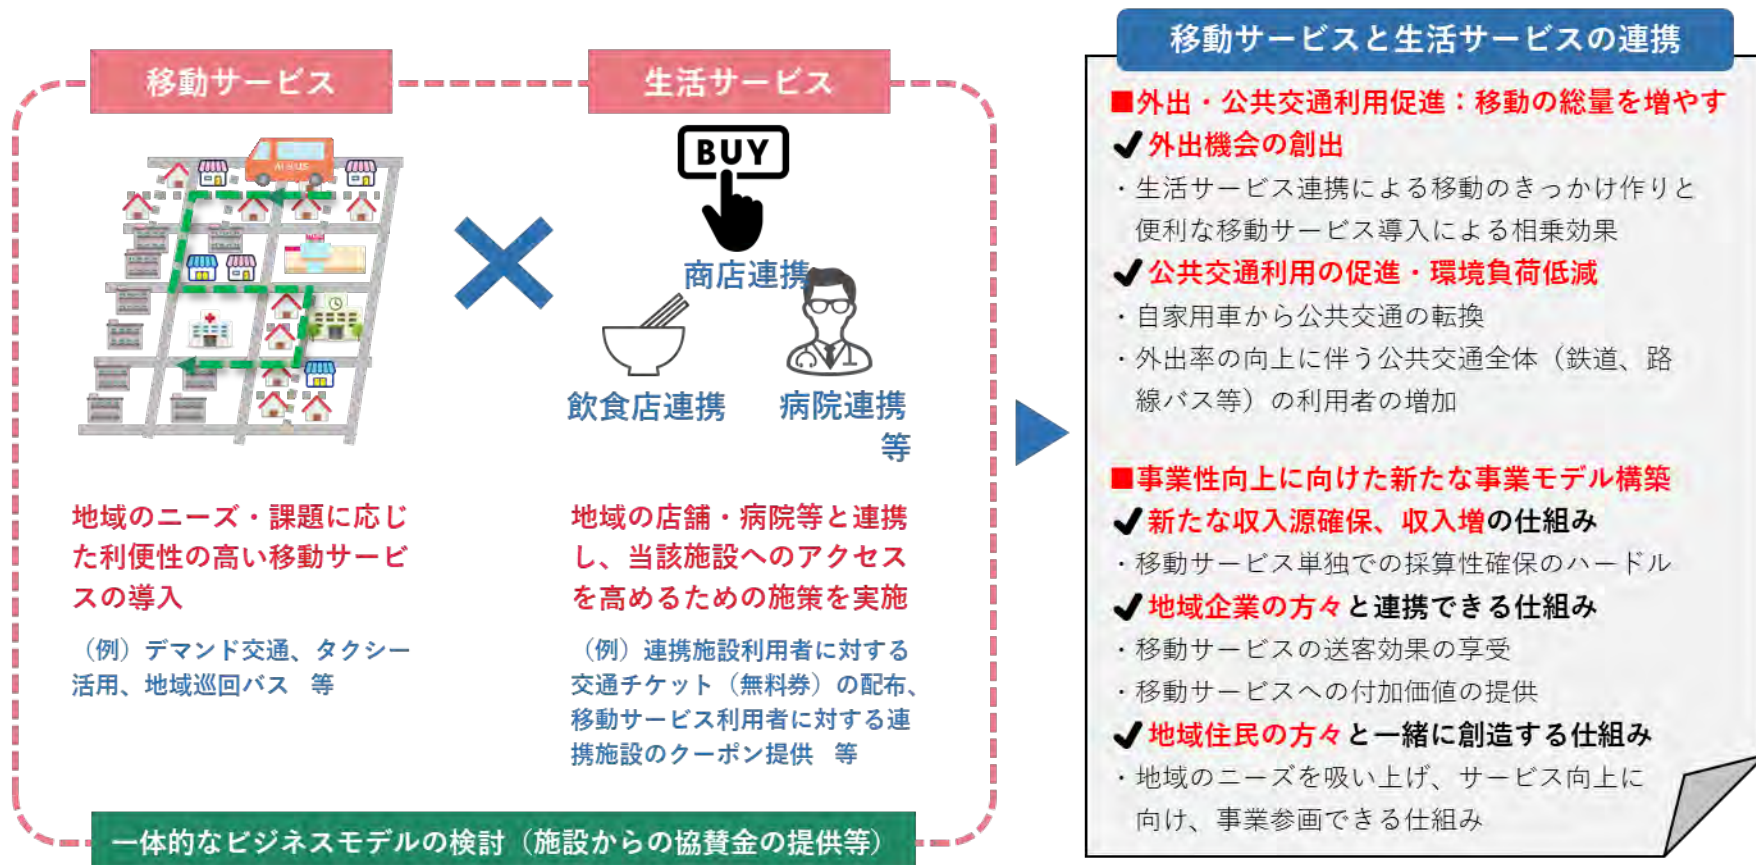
移動サービス

生活サービス

BUY

商店連携

飲食店連携

病院連携
等

地域のニーズ・課題に応じた利便性の高い移動サービスの導入

（例）デマンド交通、タクシー活用、地域巡回バス　等

地域の店舗・病院等と連携し、当該施設へのアクセスを高めるための施策を実施

（例）連携施設利用者に対する交通チケット（無料券）の配布、移動サービス利用者に対する連携施設のクーポン提供　等

一体的なビジネスモデルの検討（施設からの協賛金の提供等）

移動サービスと生活サービスの連携

■外出・公共交通利用促進：移動の総量を増やす

✔外出機会の創出

・生活サービス連携による移動のきっかけ作りと便利な移動サービス導入による相乗効果

✔公共交通利用の促進・環境負荷低減

・自家用車から公共交通の転換

・外出率の向上に伴う公共交通全体（鉄道、路線バス等）の利用者の増加

■事業性向上に向けた新たな事業モデル構築

✔新たな収入源確保、収入増の仕組み

・移動サービス単独での採算性確保のハードル

✔地域企業の方々と連携できる仕組み

・移動サービスの送客効果の享受

・移動サービスへの付加価値の提供

✔地域住民の方々と一緒に創造する仕組み

・地域のニーズを吸い上げ、サービス向上に向け、事業参画できる仕組み